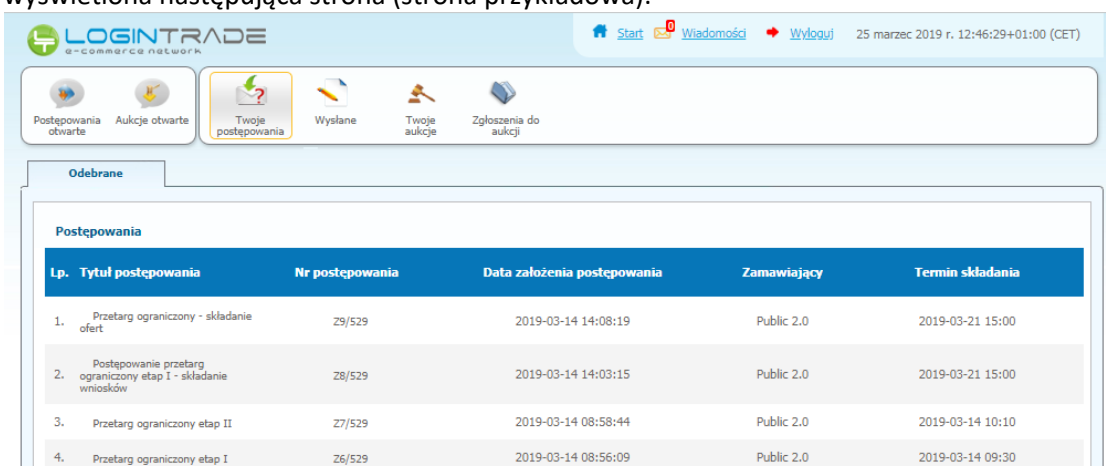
wyświetlona następująca strona (strona przykładowa):

LOGINTRADE
e-commerce network

Start 0 Wiadomości Wyloguj 25 marzec 2019 r. 12:46:29+01:00 (CET)

Postępowania otwarte | Aukcje otwarte | Twoje postępowania | Wysłane | Twoje aukcje | Zgłoszenia do aukcji

Odebrane

Postępowania

| Lp. | Tytuł postępowania | Nr postępowania | Data założenia postępowania | Zamawiający | Termin składania |
|---|---|---|---|---|---|
| 1. | Przetarg ograniczony - składanie ofert | Z9/529 | 2019-03-14 14:08:19 | Public 2.0 | 2019-03-21 15:00 |
| 2. | Postępowanie przetarg ograniczony etap I - składanie wniosków | Z8/529 | 2019-03-14 14:03:15 | Public 2.0 | 2019-03-21 15:00 |
| 3. | Przetarg ograniczony etap II | Z7/529 | 2019-03-14 08:58:44 | Public 2.0 | 2019-03-14 10:10 |
| 4. | Przetarg ograniczony etap I | Z6/529 | 2019-03-14 08:56:09 | Public 2.0 | 2019-03-14 09:30 |